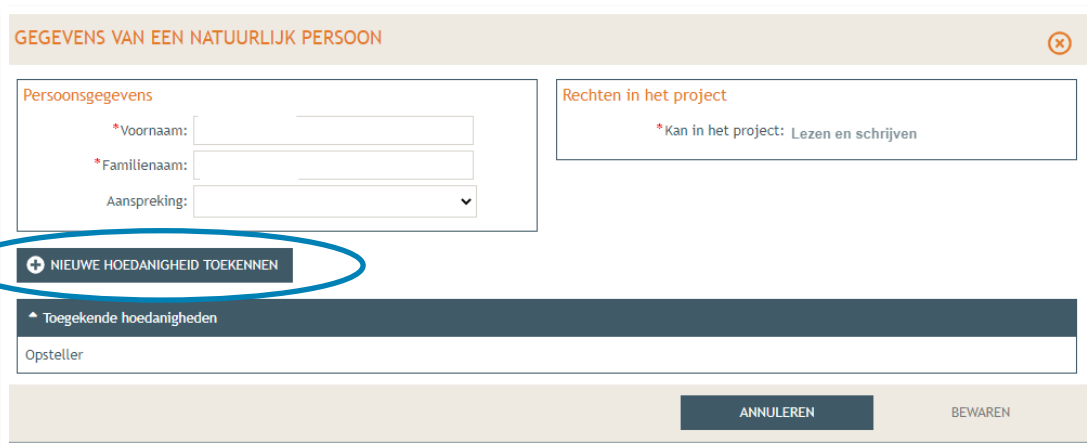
GEGEVENS VAN EEN NATUURLIJK PERSOON

Persoonsgegevens

*Voornaam:

*Familienaam:

Aanspreking:

Rechten in het project

*Kan in het project: Lezen en schrijven

NIEUWE HOEDANIGHEID TOEKENNEN

Toegekende hoedanigheden

Opsteller

ANNULEREN

BEWAREN